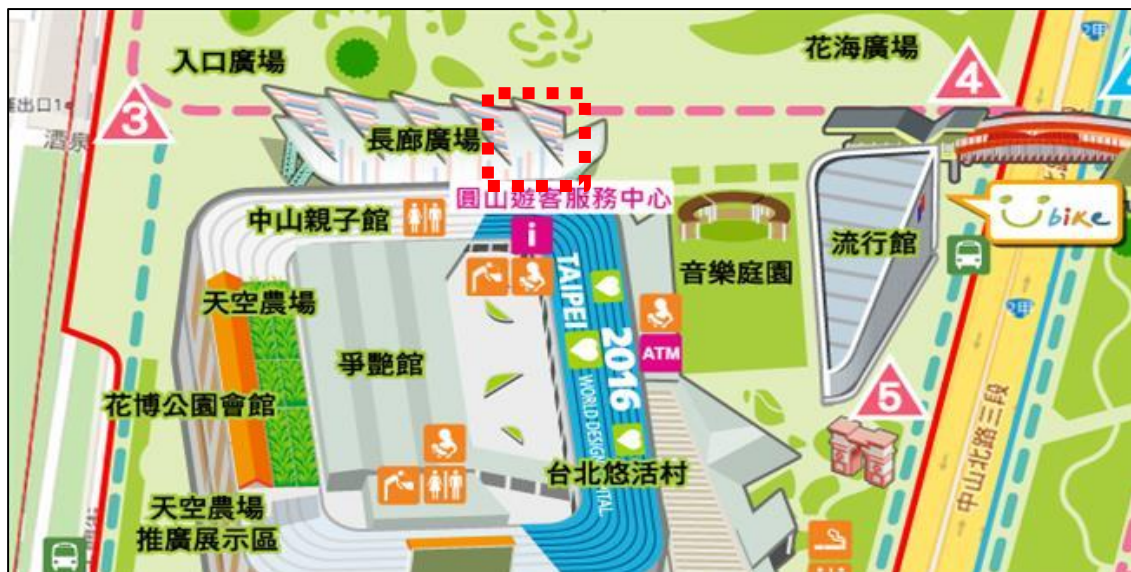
入口廣場
花海廣場
3
4
出口1
酒泉
長廊廣場
圓山遊客服務中心
中山親子館
i
TAIPEI 2016 WORLD DESIGN CAPITAL
音樂庭園
流行館
bike
天空農場
爭艷館
ATM
5
花博公園會館
中山北路三段
台北悠活村
天空農場
推廣展示區